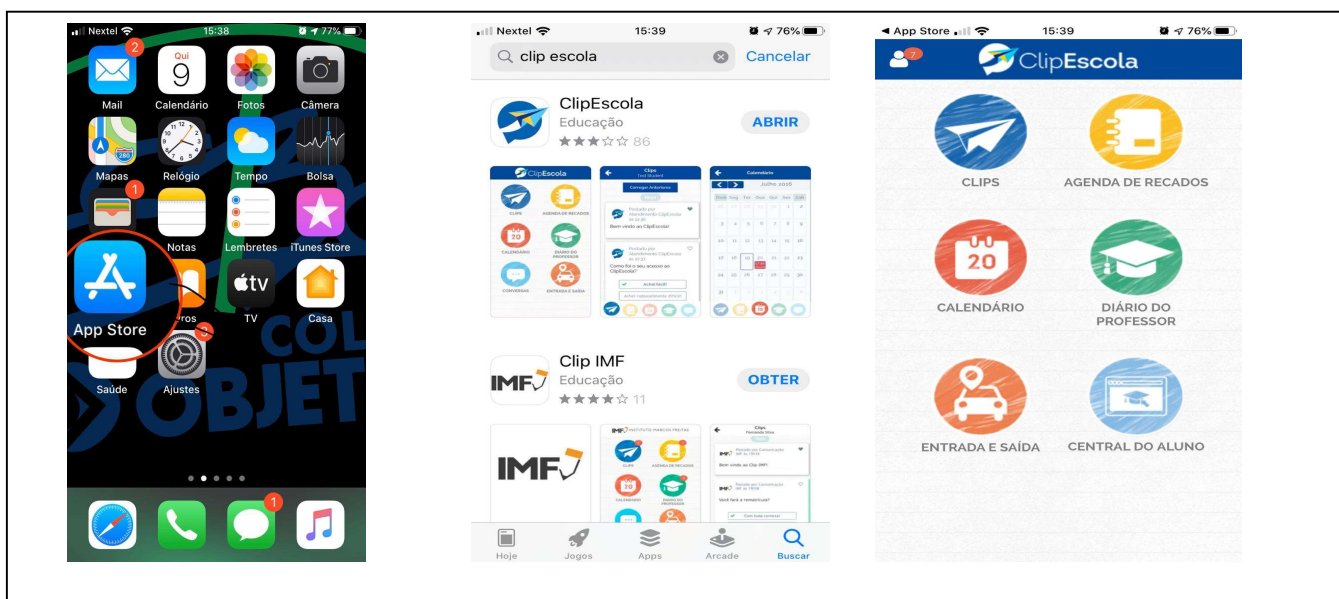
Nextel 15:38 77%

2

Qui
9

Mail Calendário Fotos Câmera

Mapas Relógio Tempo Bolsa

1

Notas Lembretes iTunes Store

App Store ros TV Casa

3

Saúde Ajustes

COL
OBJET

1

Nextel 15:39 76%

clip escola Cancelar

ClipEscola
Educação
★★★☆☆ 86
ABRIR

ClipEscola

CLIPS AGENDA DE RECADOS
CALENDÁRIO DIÁRIO DO PROFESSOR
CONVERSAS ENTRADA E SAÍDA

Clips

Carregar Anteriores

Bem vindo ao ClipEscola!

Como foi o seu acesso ao ClipEscola?

Calendário

Julho 2016

Clip IMF
Educação
★★★★☆ 11
OBTER

IMF

IMF

IMF INSTITUTO MARCOS FREITAS

CLIPS AGENDA DE RECADOS
CALENDÁRIO DIÁRIO DO PROFESSOR

Clips

Bem vindo ao Clip IMF!

Você fará a rematrícula?

Hoje Jogos Apps Arcade Buscar

◄ App Store 15:39 76%

7

ClipEscola

CLIPS AGENDA DE RECADOS

20

CALENDÁRIO DIÁRIO DO PROFESSOR

ENTRADA E SAÍDA CENTRAL DO ALUNO